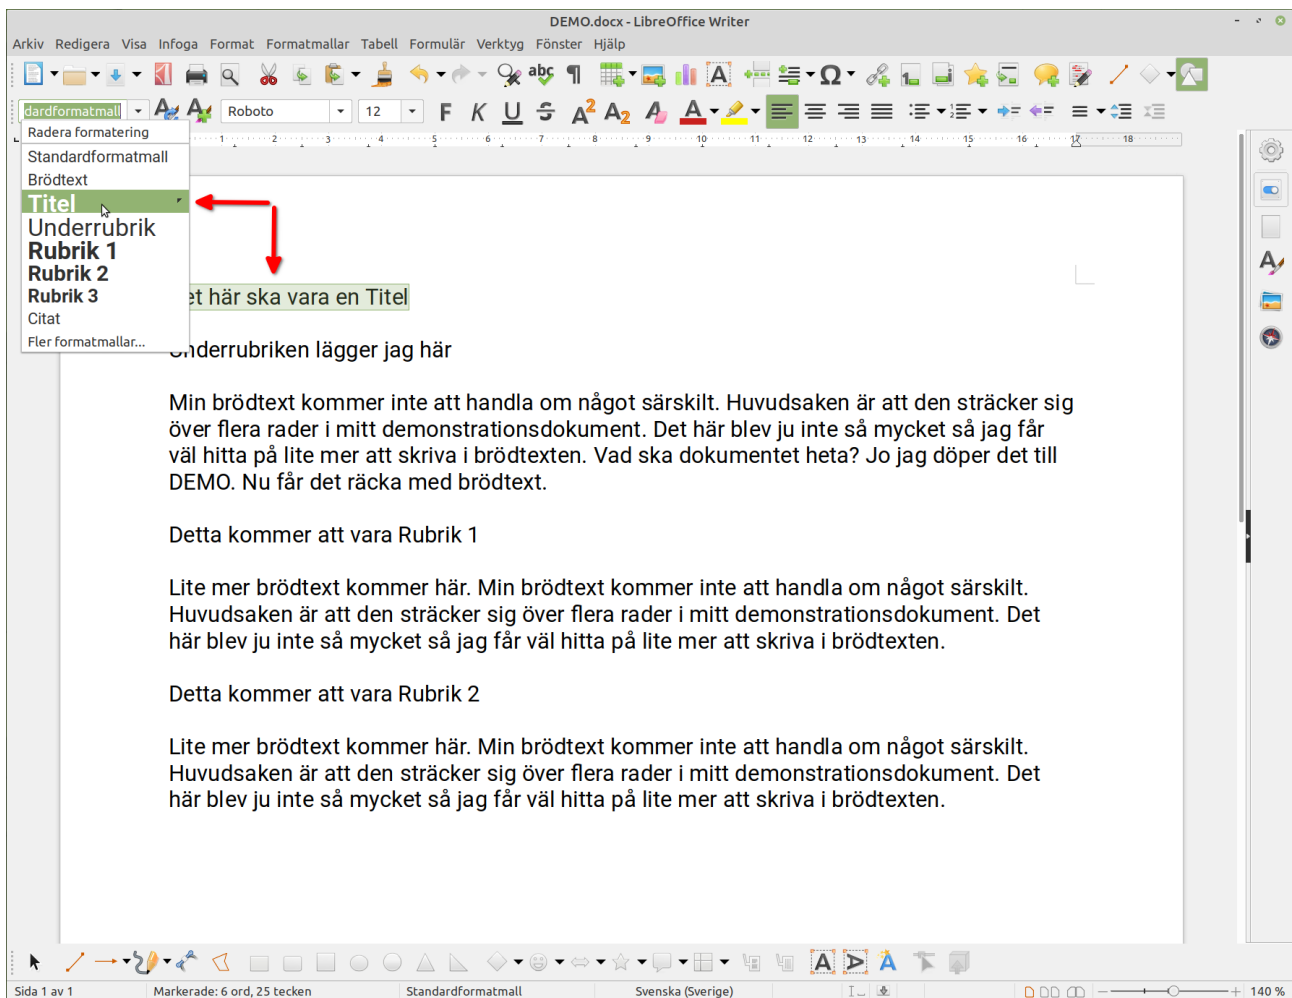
DEMO.docx - LibreOffice Writer

Arkiv Redigera Visa Infoga Format Formatmallar Tabell Formulär Verktyg Fönster Hjälp

dardformatmall

Roboto

12

Radera formatering
Standardformatmall
Brödtext
Titel
Underrubrik
Rubrik 1
Rubrik 2
Rubrik 3
Citat
Fler formatmallar...

et här ska vara en Titel

nderrubriken lägger jag här

Min brödtext kommer inte att handla om något särskilt. Huvudsaken är att den sträcker sig över flera rader i mitt demonstrationsdokument. Det här blev ju inte så mycket så jag får väl hitta på lite mer att skriva i brödtexten. Vad ska dokumentet heta? Jo jag döper det till DEMO. Nu får det räcka med brödtext.

Detta kommer att vara Rubrik 1

Lite mer brödtext kommer här. Min brödtext kommer inte att handla om något särskilt. Huvudsaken är att den sträcker sig över flera rader i mitt demonstrationsdokument. Det här blev ju inte så mycket så jag får väl hitta på lite mer att skriva i brödtexten.

Detta kommer att vara Rubrik 2

Lite mer brödtext kommer här. Min brödtext kommer inte att handla om något särskilt. Huvudsaken är att den sträcker sig över flera rader i mitt demonstrationsdokument. Det här blev ju inte så mycket så jag får väl hitta på lite mer att skriva i brödtexten.

Sida 1 av 1 Markerade: 6 ord, 25 tecken Standardformatmall Svenska (Sverige) 140 %